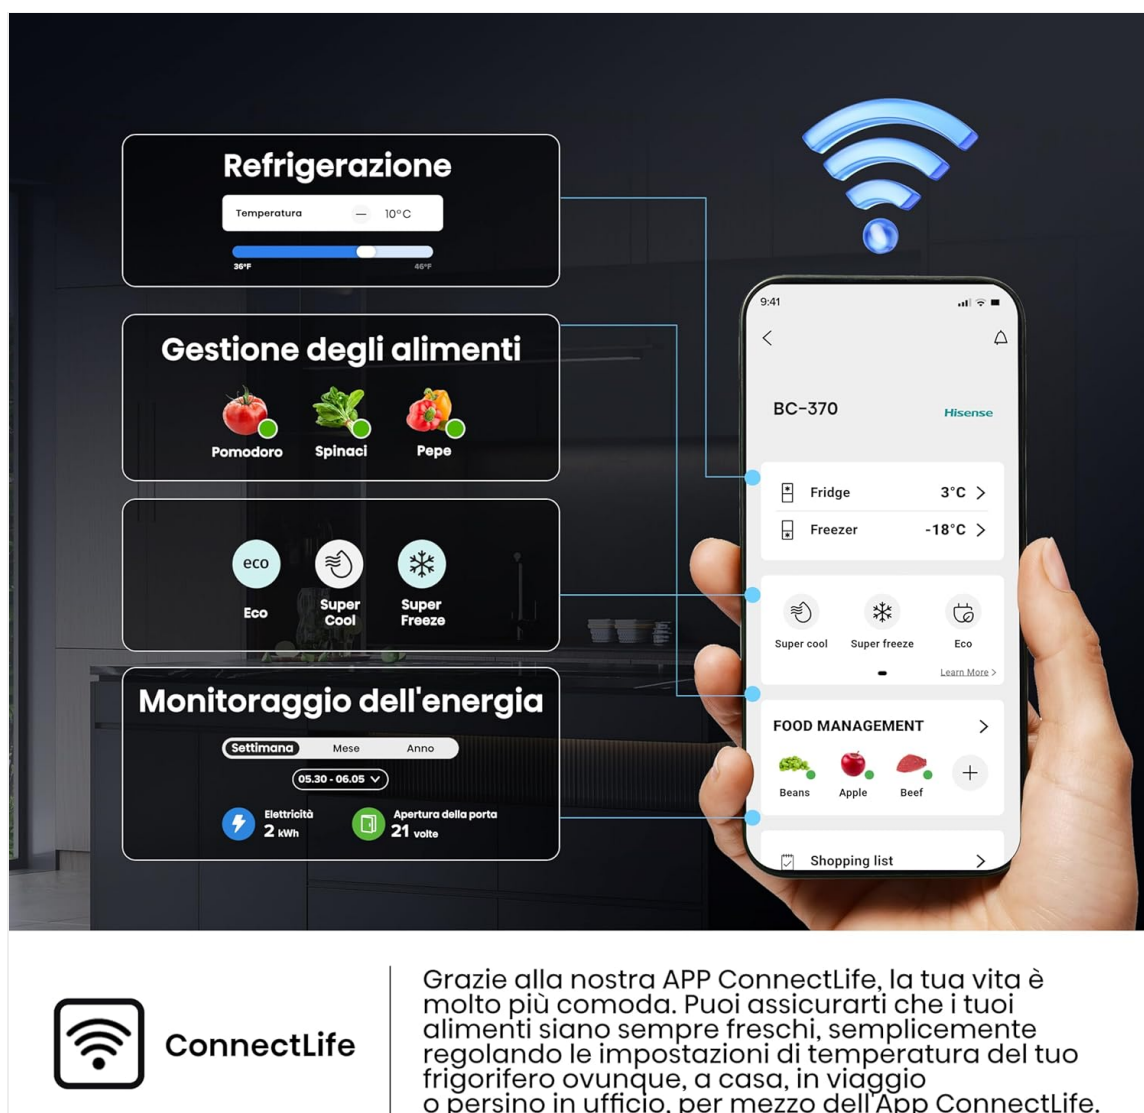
Refrigerazione

Temperatura — 10°C

36°F 46°F

Gestione degli alimenti

Pomodoro Spinaci Pepe

eco

Eco Super Cool Super Freeze

Monitoraggio dell'energia

Settimana Mese Anno

05.30 - 06.05

Elettricità 2 kWh

Apertura della porta 21 volte

9:41

BC-370 Hisense

Fridge 3°C >

Freezer -18°C >

Super cool Super freeze Eco

Learn More >

FOOD MANAGEMENT >

Beans Apple Beef +

Shopping list >

ConnectLife

Grazie alla nostra APP ConnectLife, la tua vita è molto più comoda. Puoi assicurarti che i tuoi alimenti siano sempre freschi, semplicemente regolando le impostazioni di temperatura del tuo frigorifero ovunque, a casa, in viaggio o persino in ufficio, per mezzo dell'App ConnectLife.